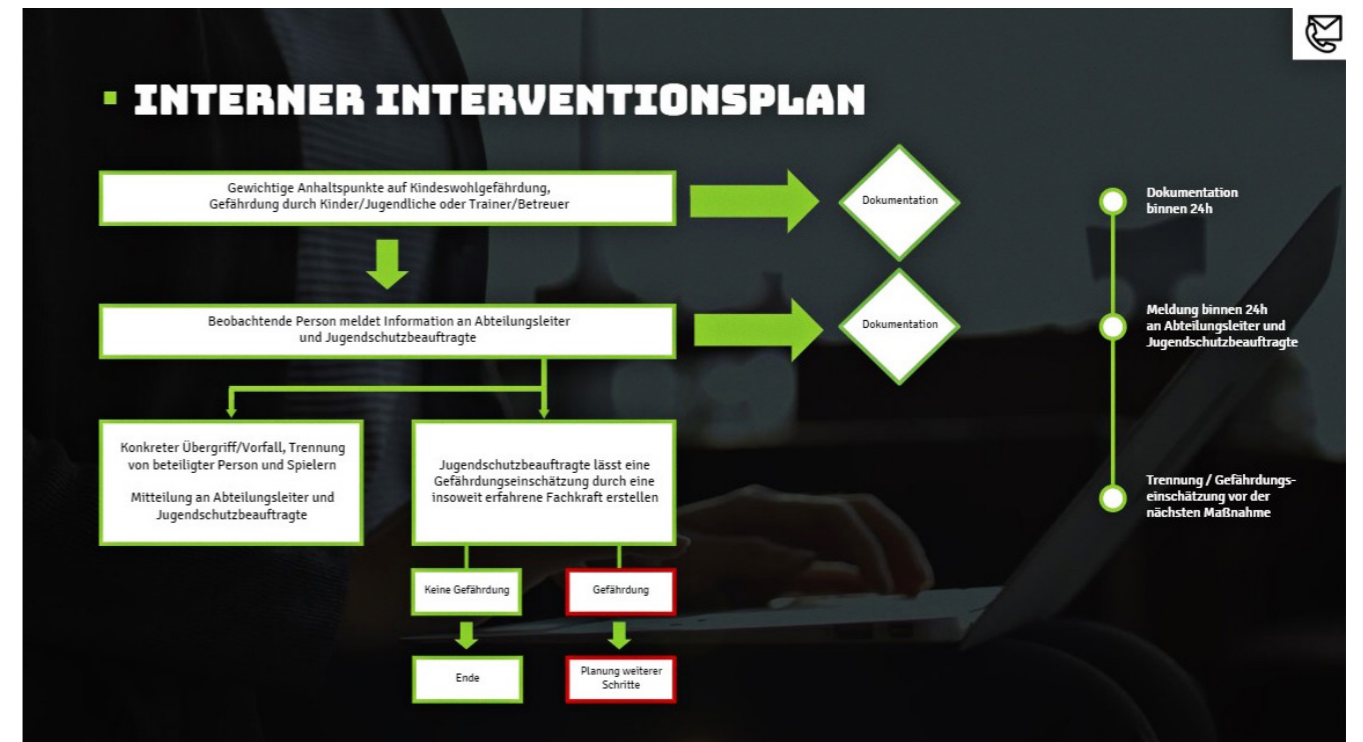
INTERNER INTERVENTIONSPLAN

Gewichtige Anhaltspunkte auf Kindeswohlgefährdung, Gefährdung durch Kinder/Jugendliche oder Trainer/Betreuer

Dokumentation

Beobachtende Person meldet Information an Abteilungsleiter und Jugendschutzbeauftragte

Dokumentation

Konkreter Übergriff/Vorfall, Trennung von beteiligter Person und Spielern

Mitteilung an Abteilungsleiter und Jugendschutzbeauftragte

Jugendschutzbeauftragte lässt eine Gefährdungseinschätzung durch eine insoweit erfahrene Fachkraft erstellen

Keine Gefährdung

Gefährdung

Ende

Planung weiterer Schritte

Dokumentation binnen 24h

Meldung binnen 24h an Abteilungsleiter und Jugendschutzbeauftragte

Trennung / Gefährdungseinschätzung vor der nächsten Maßnahme